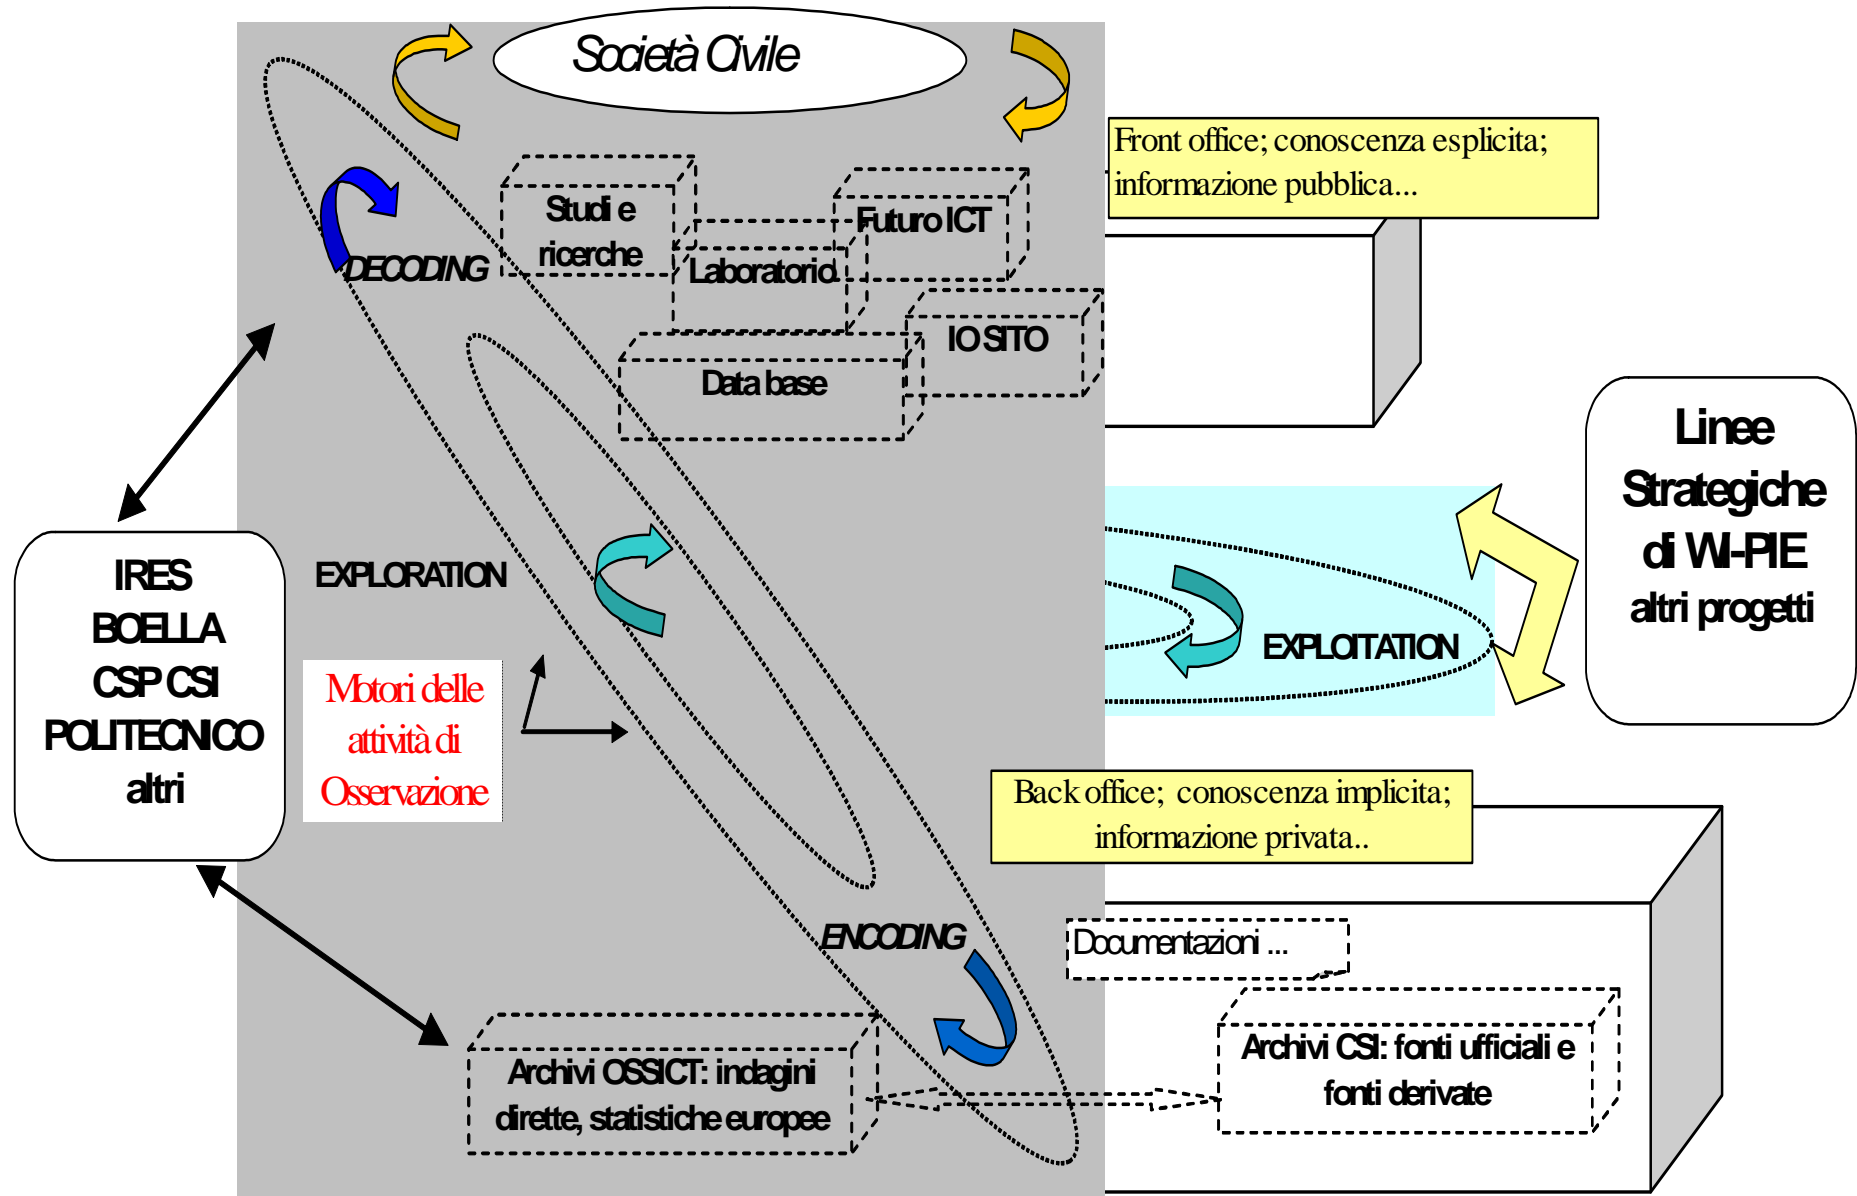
Società Civile

Front office; conoscenza esplicita; informazione pubblica...

Studi e ricerche

Futuro ICT

DECODING

Laboratorio

IO SITO

Data base

Linee Strategiche di Wi-PIE altri progetti

IRES BOELLA CSP CSI POLITECNICO altri

EXPLORATION

EXPLOITATION

Motori delle attività di Osservazione

Back office; conoscenza implicita; informazione privata..

ENCODING

Documentazioni ...

Archivi CSI: fonti ufficiali e fonti derivate

Archivi OSSICT: indagini dirette, statistiche europee